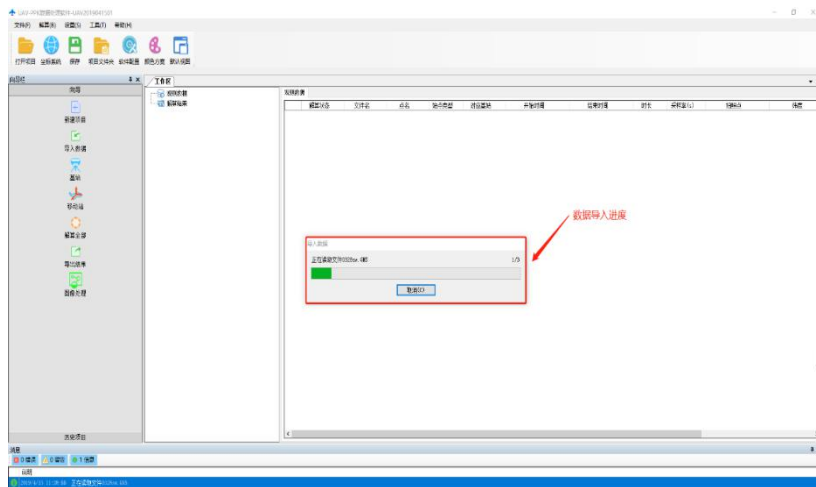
UAV-PPK数据处理软件-U661201904152
文件(F) 解算(B) 设置(S) 工具(T) 帮助(H)
打开项目 坐标系统 保存 项目文件夹 软件配置 颜色方案 默认视图
向导
向导
新建项目
导入数据
基站
移动站
解算全部
导出结果
图像处理
选项项目
工作区
原始数据
解算结果
观测数据
解算状态 文件名 点名 站点类型 所在基站 开始时间 结束时间 时长 采样率(s) 天线ID 选框
导入数据
正在读取文件0328e.08O 1/3
取消(C)
数据导入进度
消息
0 错误 0 警告 1 消息
日期
2019-4-15 11:28:56 正在读取文件0328e.08O